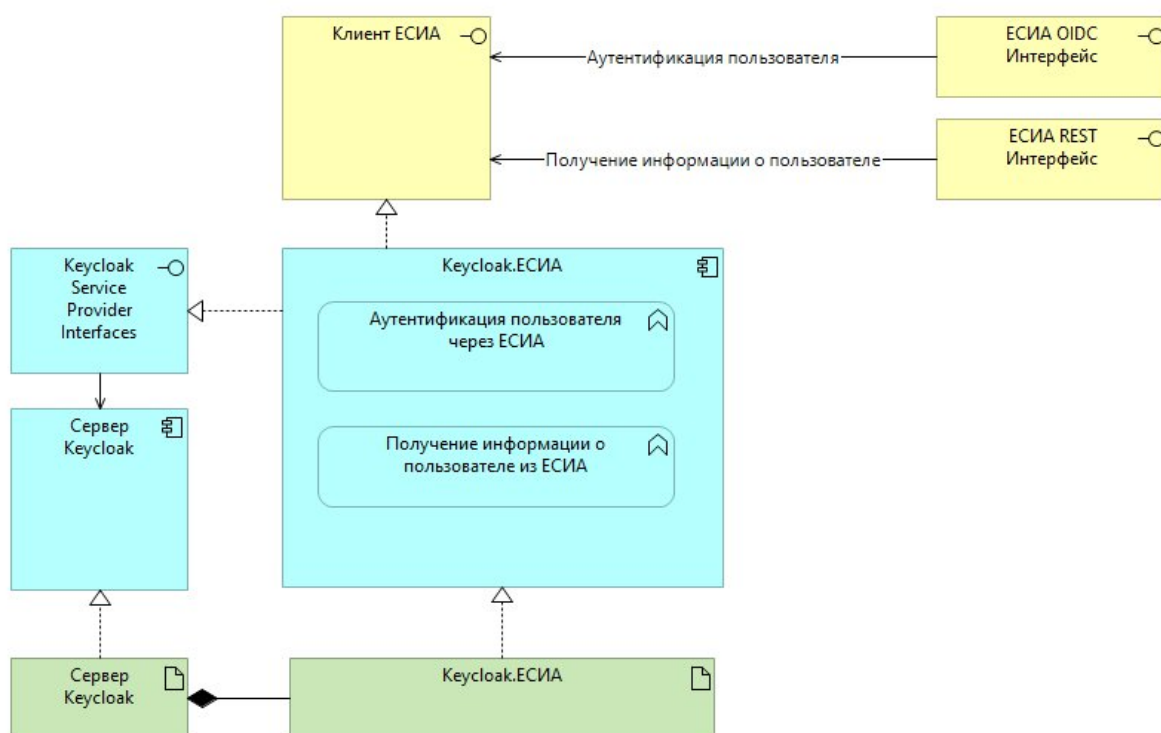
Клиент ЕСИА

Аутентификация пользователя

ЕСИА OIDC Интерфейс

Получение информации о пользователе

ЕСИА REST Интерфейс

Keycloak Service Provider Interfaces

Keycloak.ЕСИА

Аутентификация пользователя через ЕСИА

Получение информации о пользователе из ЕСИА

Сервер Keycloak

Сервер Keycloak

Keycloak.ЕСИА